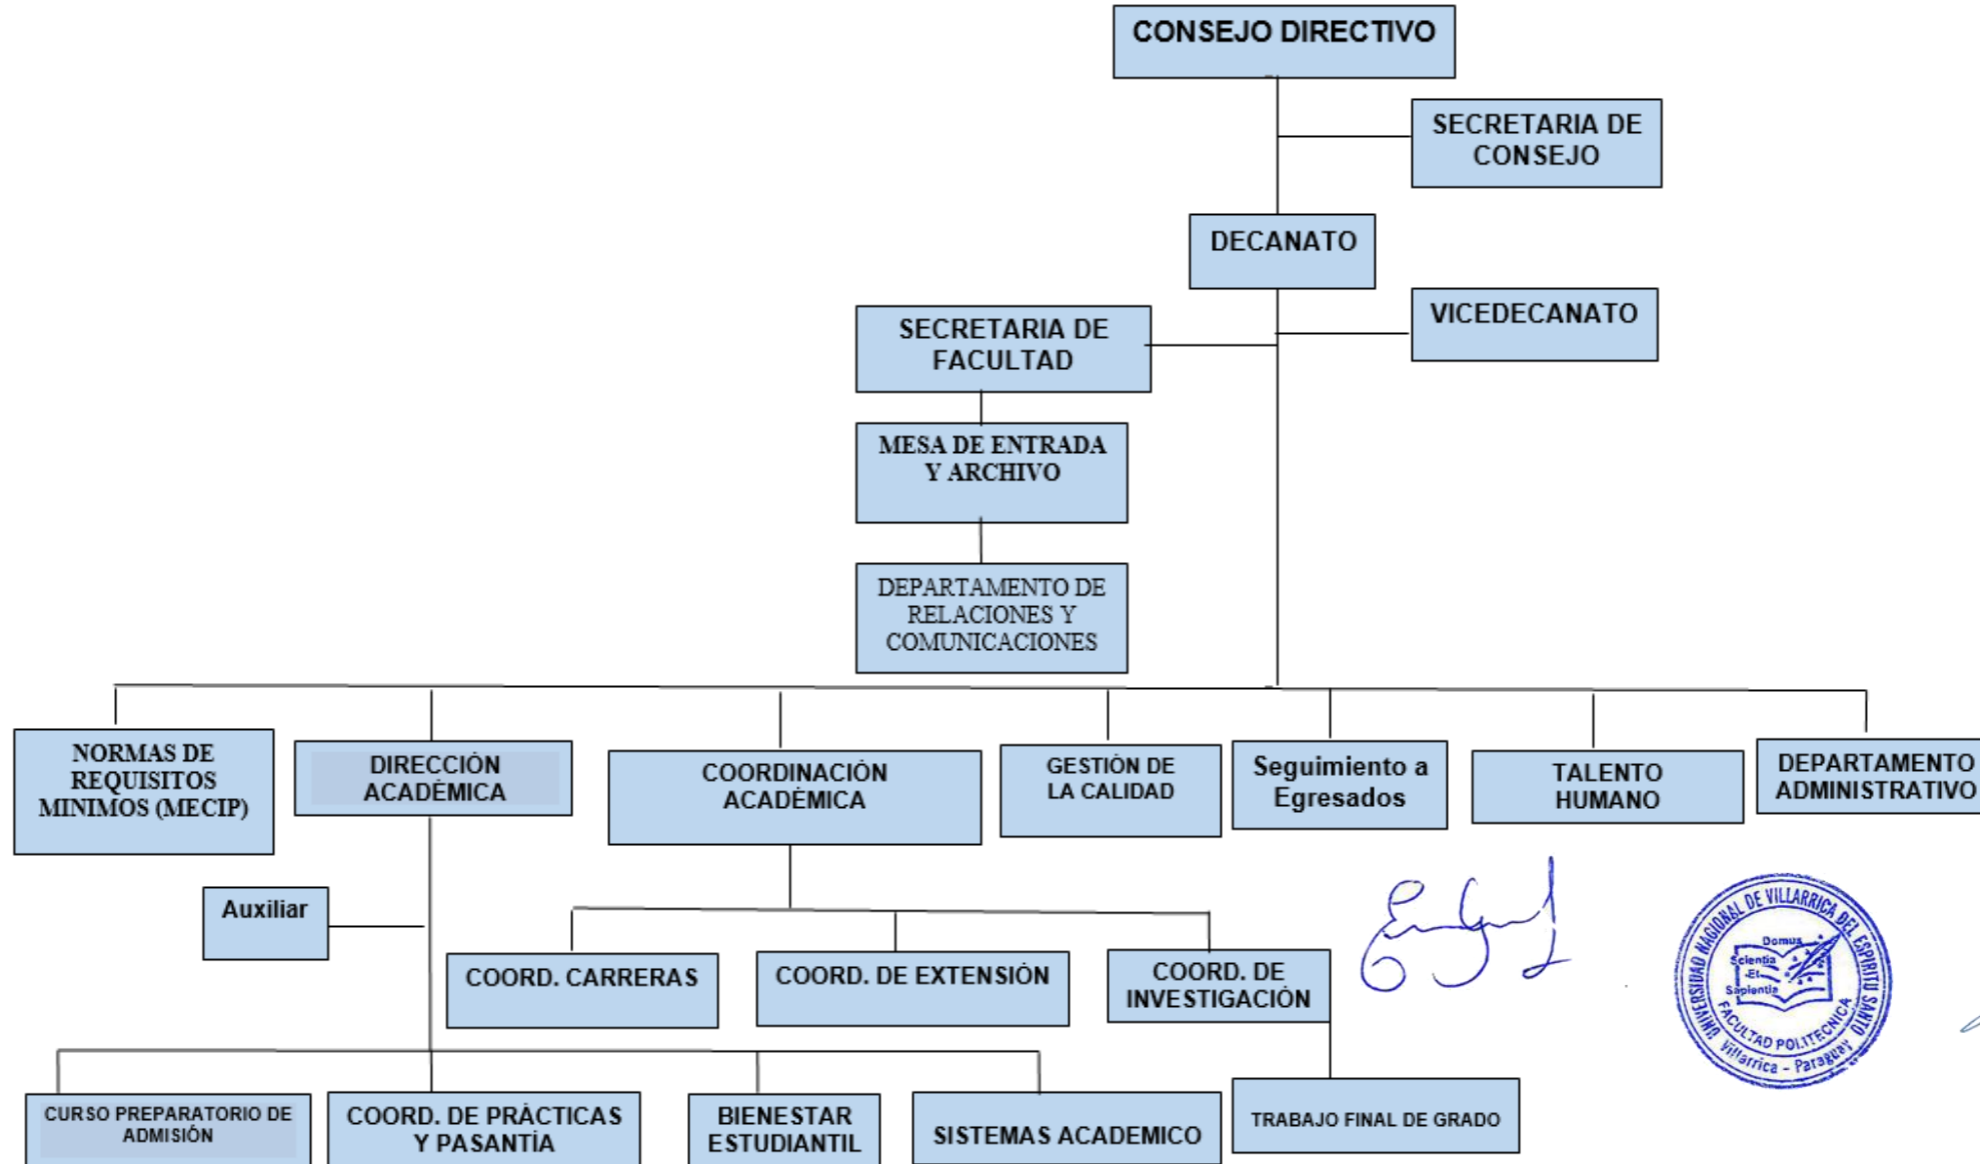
CONSEJO DIRECTIVO

SECRETARIA DE CONSEJO

DECANATO

VICEDECANATO

SECRETARIA DE FACULTAD

MESA DE ENTRADA Y ARCHIVO

DEPARTAMENTO DE RELACIONES Y COMUNICACIONES

NORMAS DE REQUISITOS MINIMOS (MECIP)

DIRECCIÓN ACADÉMICA

COORDINACIÓN ACADÉMICA

GESTIÓN DE LA CALIDAD

Seguimiento a Egresados

TALENTO HUMANO

DEPARTAMENTO ADMINISTRATIVO

Auxiliar

COORD. CARRERAS

COORD. DE EXTENSIÓN

COORD. DE INVESTIGACIÓN

CURSO PREPARATORIO DE ADMISIÓN

COORD. DE PRÁCTICAS Y PASANTÍA

BIENESTAR ESTUDIANTIL

SISTEMAS ACADEMICO

TRABAJO FINAL DE GRADO

UNIVERSIDAD NACIONAL DE VILLARRICA DEL ESPIRITU SANTO
Domus Scientia Et Sapientia
FACULTAD POLITECNICA
Villarrica - Paraguay